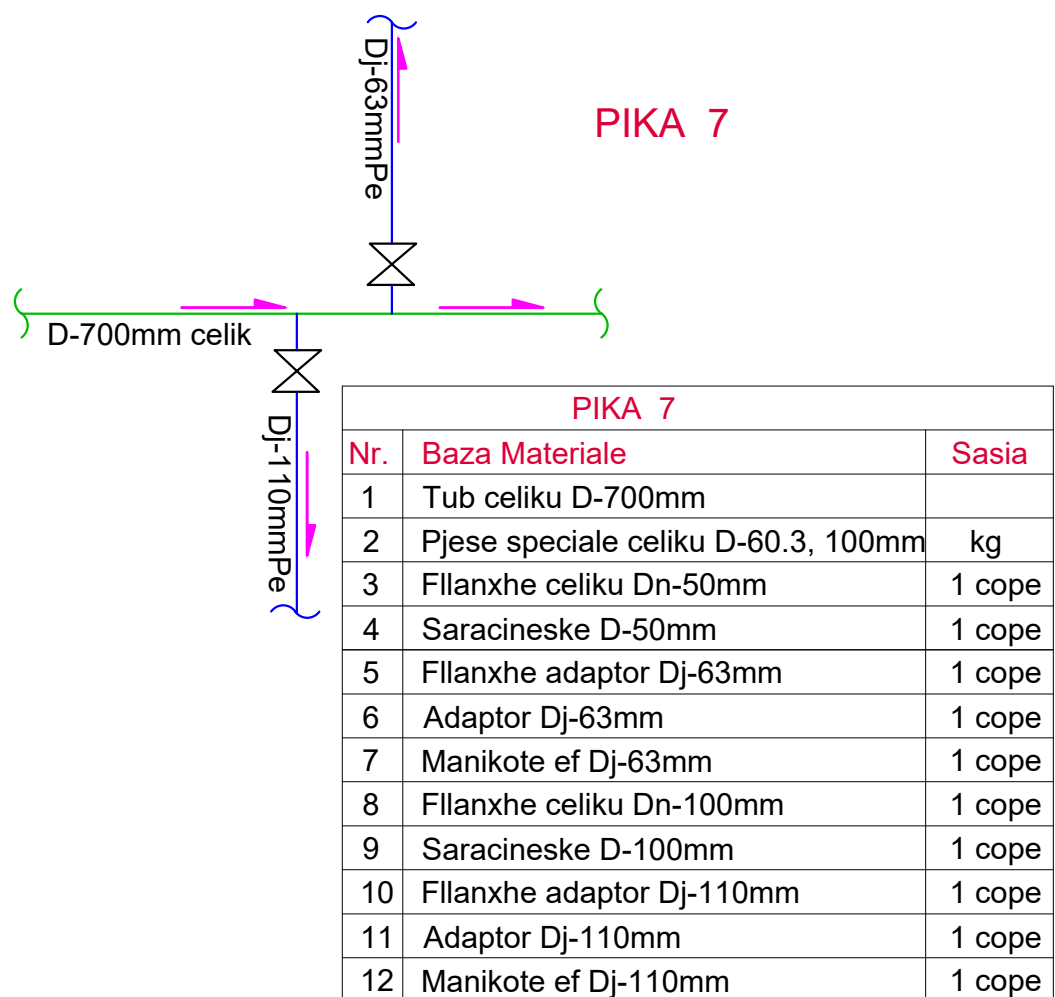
PIKA 7

Dj-63mmPe

D-700mm celik

Dj-110mmPe

PIKA 7

| Nr. | Baza Materiale | Sasia |
|---|---|---|
| 1 | Tub celiku D-700mm | |
| 2 | Pjese speciale celiku D-60.3, 100mm | kg |
| 3 | Fllanxhe celiku Dn-50mm | 1 cope |
| 4 | Saracineske D-50mm | 1 cope |
| 5 | Fllanxhe adaptor Dj-63mm | 1 cope |
| 6 | Adaptor Dj-63mm | 1 cope |
| 7 | Manikote ef Dj-63mm | 1 cope |
| 8 | Fllanxhe celiku Dn-100mm | 1 cope |
| 9 | Saracineske D-100mm | 1 cope |
| 10 | Fllanxhe adaptor Dj-110mm | 1 cope |
| 11 | Adaptor Dj-110mm | 1 cope |
| 12 | Manikote ef Dj-110mm | 1 cope |